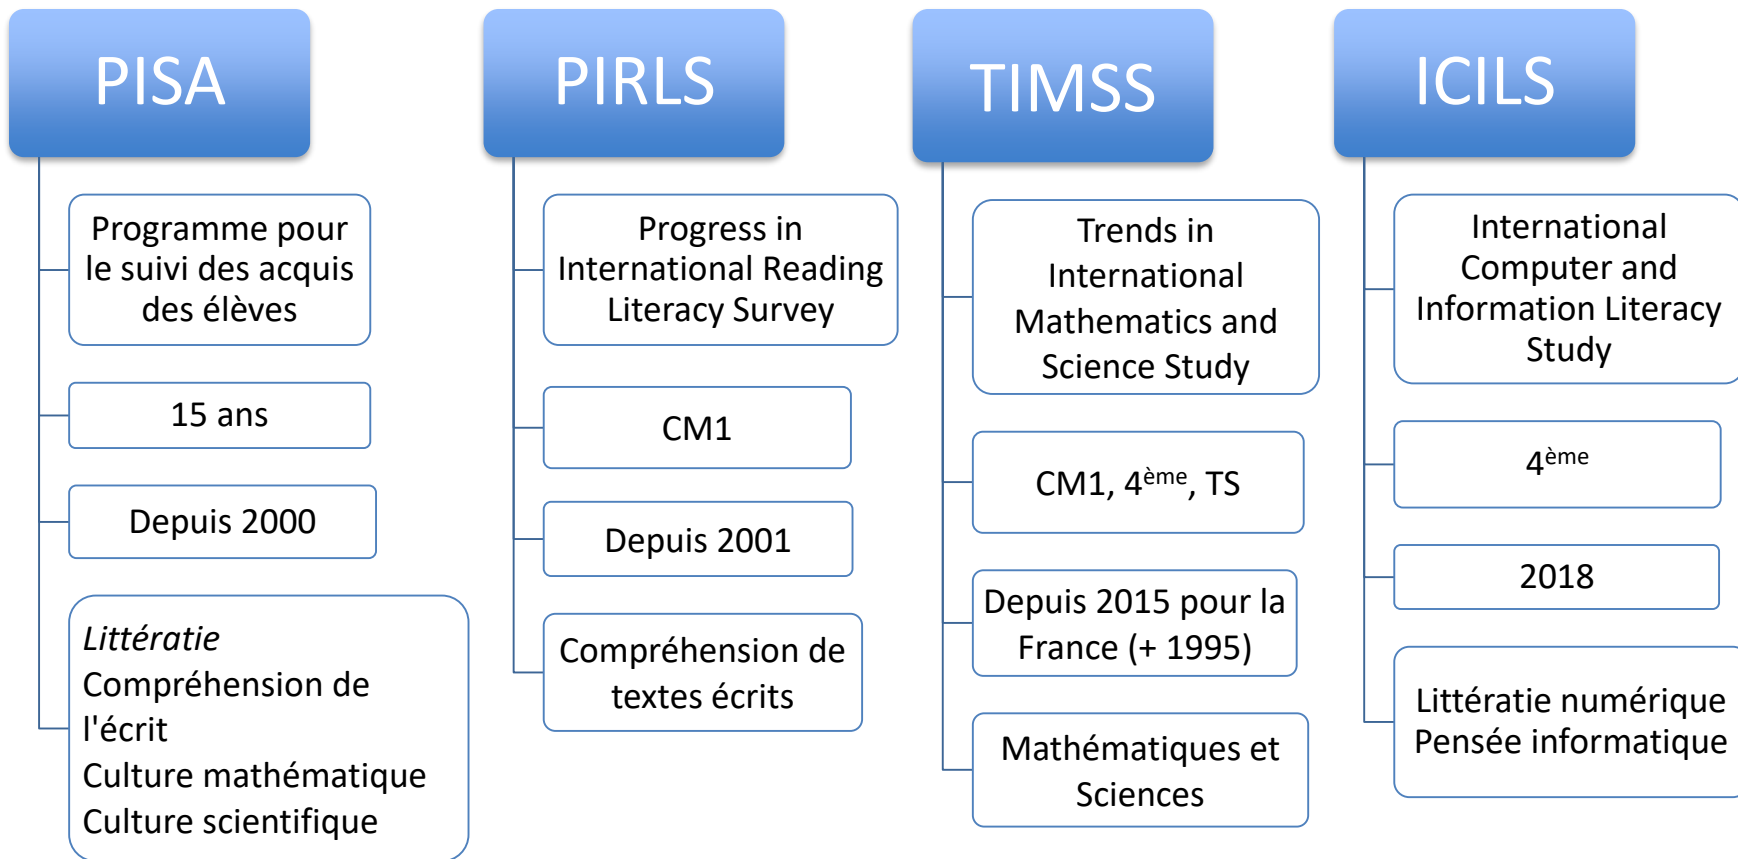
PISA

Programme pour le suivi des acquis des élèves

15 ans

Depuis 2000

*Littératie*
Compréhension de l'écrit
Culture mathématique
Culture scientifique

PIRLS

Progress in International Reading Literacy Survey

CM1

Depuis 2001

Compréhension de textes écrits

TIMSS

Trends in International Mathematics and Science Study

CM1, 4$^{ème}$, TS

Depuis 2015 pour la France (+ 1995)

Mathématiques et Sciences

ICILS

International Computer and Information Literacy Study

4$^{ème}$

2018

Littératie numérique
Pensée informatique